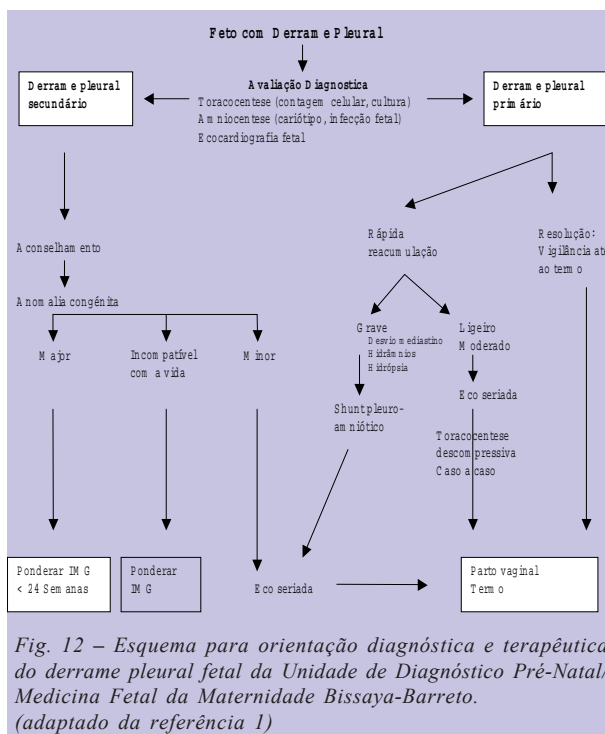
Feto com Derrame Pleural

Derrame pleural secundário

Avaliação Diagnostica
Toracocentese (contagem celular, cultura)
Amniocentese (cariótipo, infecção fetal)
Ecocardiografia fetal

Derrame pleural primário

Aconselhamento

Anomalia congénita

Major

Incompatível com a vida

Minor

Rápida reacumulação

Resolução: Vigilância até ao termo

Grave
Desvio mediastino
Hidrâmnios
Hidrópsia

Ligeiro
Moderado

Eco seriada

Shunt pleuro-amniótico

Toracocentese descompressiva
Caso a caso

Ponderar IMG
< 24 Semanas

Ponderar
IMG

Eco seriada

Parto vaginal
Termo

Fig. 12 – Esquema para orientação diagnóstica e terapêutica do derrame pleural fetal da Unidade de Diagnóstico Pré-Natal/ Medicina Fetal da Maternidade Bissaya-Barreto.
(adaptado da referência 1)